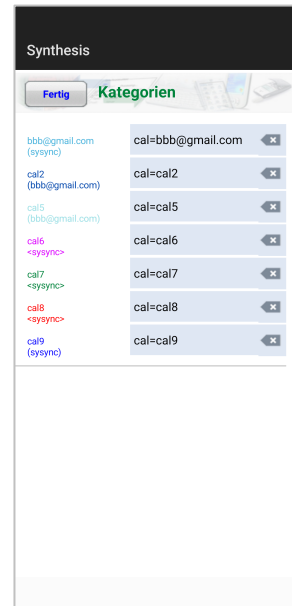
Synthesis

Fertig

Kategorien

bbb@gmail.com (sysync)

cal=bbb@gmail.com

cal2 (bbb@gmail.com)

cal=cal2

cal5 (bbb@gmail.com)

cal=cal5

cal6 <sysync>

cal=cal6

cal7 <sysync>

cal=cal7

cal8 <sysync>

cal=cal8

cal9 (sysync)

cal=cal9